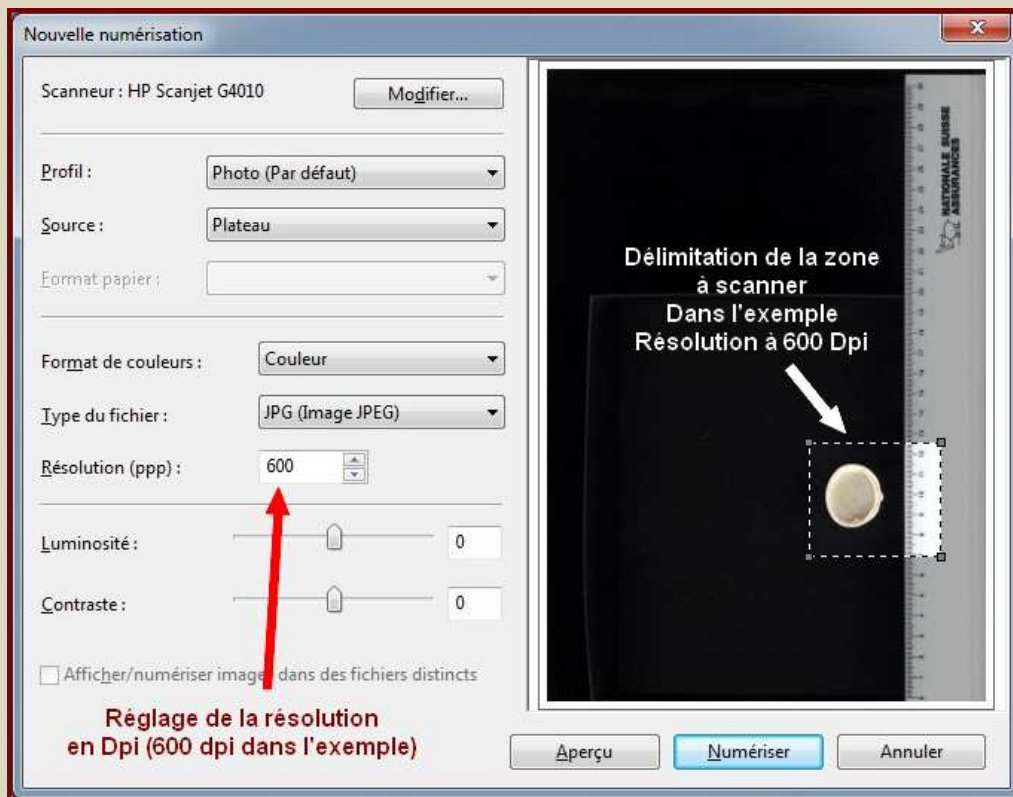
Nouvelle numérisation

Scanneur : HP Scanjet G4010

Modifier...

Profil :

Photo (Par défaut)

Source :

Plateau

Format papier :

Format de couleurs :

Couleur

Type du fichier :

JPG (Image JPEG)

Résolution (ppp) :

600

Luminosité :

0

Contraste :

0

Afficher/numériser images dans des fichiers distincts

Réglage de la résolution en Dpi (600 dpi dans l'exemple)

NATIONALE SUISSE ASSURANCES

Délimitation de la zone à scanner Dans l'exemple Résolution à 600 Dpi

Aperçu

Numériser

Annuler